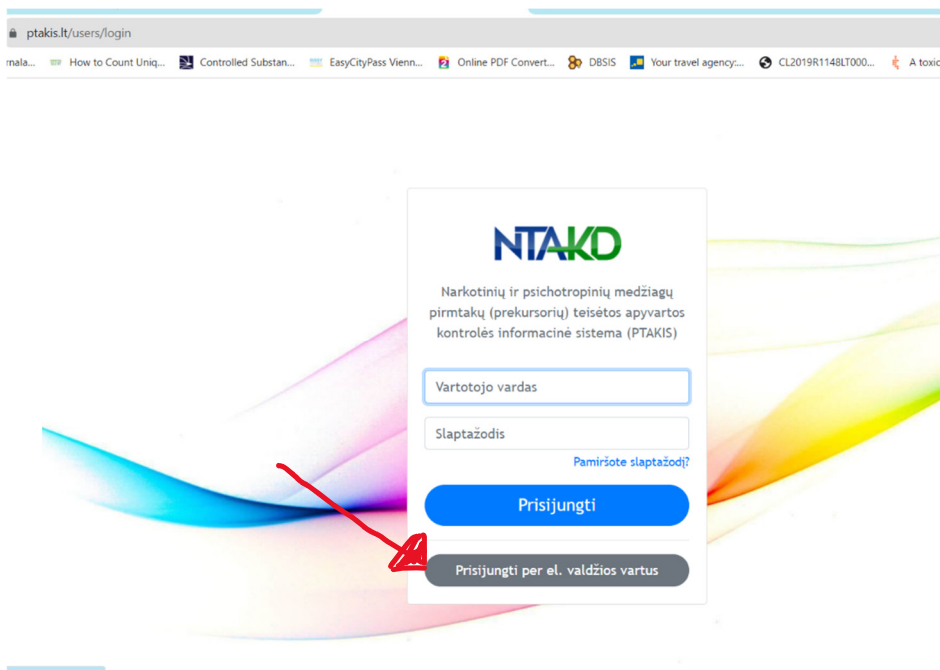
ptakis.lt/users/login

rnala... How to Count Uniq... Controlled Substan... EasyCityPass Vienn... Online PDF Convert... DBSIS Your travel agency:... CL2019R1148LT000... A toxic

NTAKD

Narkotinių ir psichotropinių medžiagų pirmtakų (prekursorių) teisėtos apyvartos kontrolės informacinė sistema (PTAKIS)

Vartotojo vardas

Slaptažodis

Pamiršote slaptažodį?

Prisijungti

Prisijungti per el. valdžios vartus